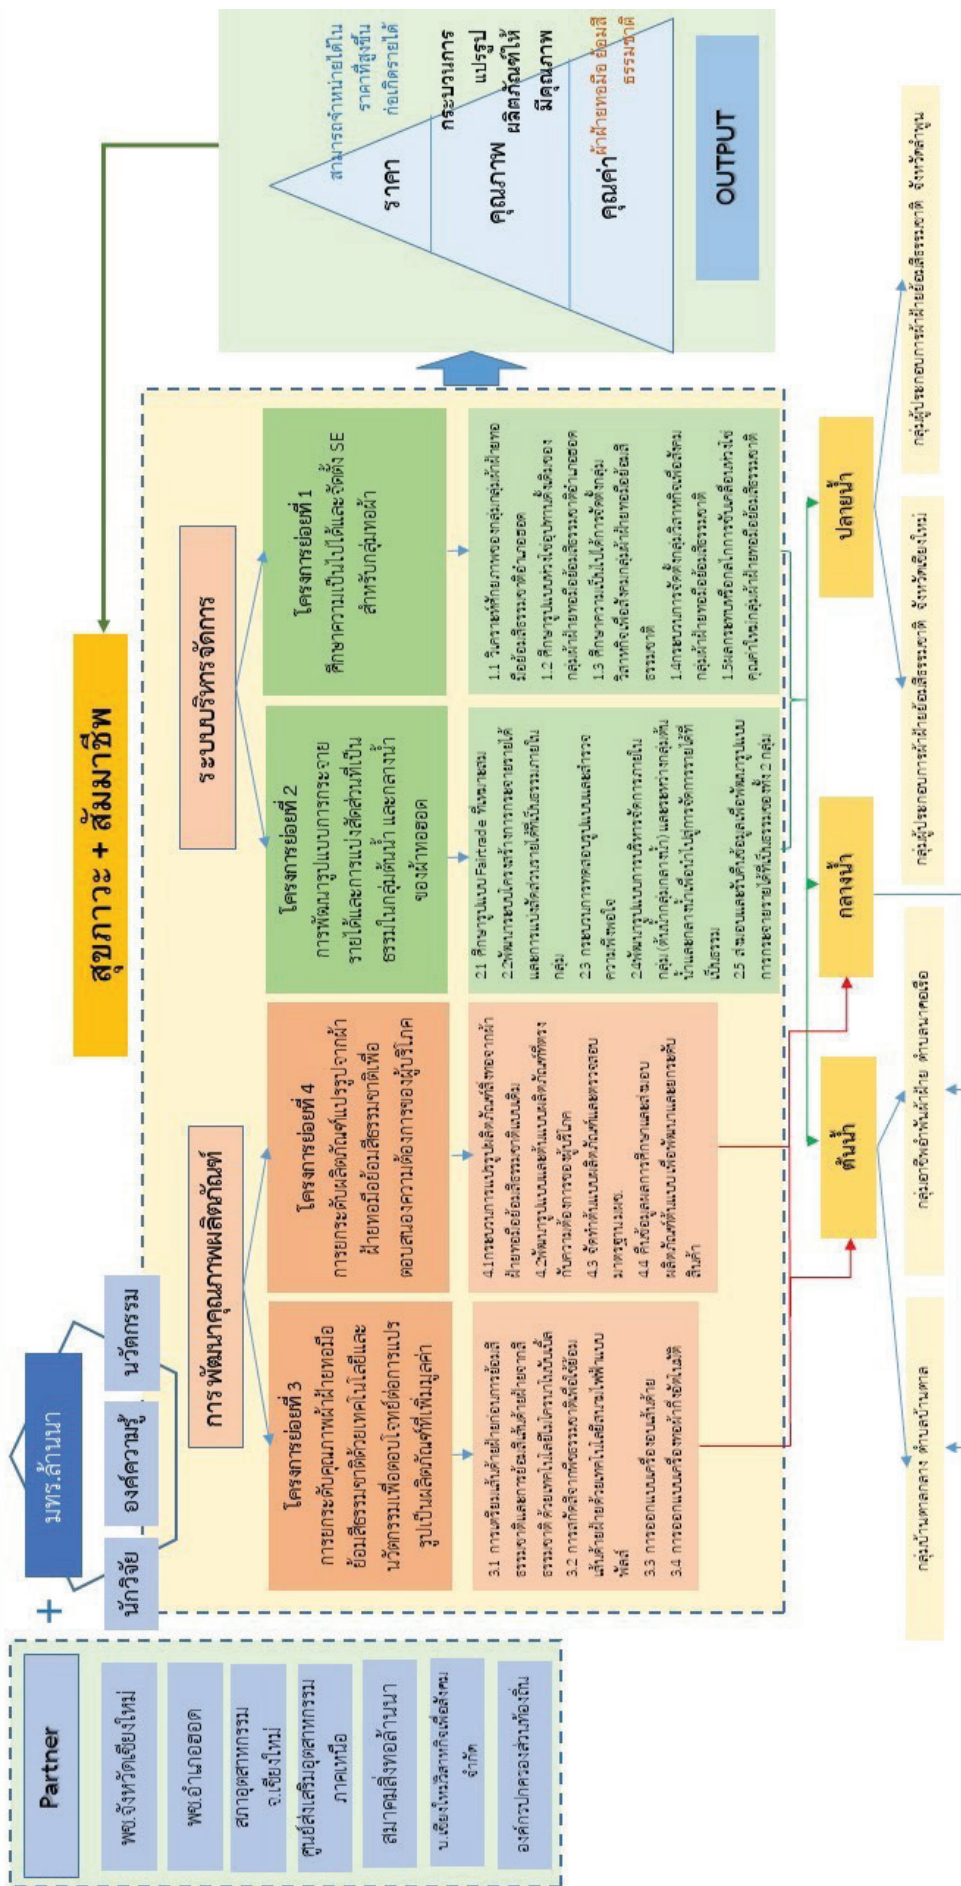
Partner

พช.จังหวัดเชียงใหม่

พช.อำเภอฮอด

สภาอุตสาหกรรม จ.เชียงใหม่

ศูนย์ส่งเสริมอุตสาหกรรมภาคเหนือ

สมาคมสิ่งทอล้านนา

บ.เชียงใหม่วิสาหกิจเพื่อสังคม จำกัด

องค์กรปกครองส่วนท้องถิ่น

+

มทร.ล้านนา

นักวิจัย

องค์ความรู้

นวัตกรรม

สุขภาวะ + สัมมาชีพ

การพัฒนาคุณภาพผลิตภัณฑ์

โครงการย่อยที่ 3
การยกระดับคุณภาพผ้าฝ้ายทอมือย้อมสีธรรมชาติด้วยเทคโนโลยีและนวัตกรรมเพื่อตอบโจทย์ต่อการแปรรูปเป็นผลิตภัณฑ์ที่เพิ่มมูลค่า

3.1 การเตรียมเส้นด้ายฝ้ายก่อนการย้อมสีธรรมชาติและการย้อมสีเส้นด้ายฝ้ายจากสีธรรมชาติ ด้วยเทคโนโลยีนวัตกรรมใบโบ้นดี้
3.2 การกัดสีจากสีธรรมชาติเพื่อใช้ย้อมเส้นด้ายฝ้ายด้วยเทคโนโลยีนวัตกรรมใหม่ที่เหมาะสม
3.3 การออกแบบเครื่องทอผ้าด้วยมือ
3.4 การออกแบบเครื่องทอผ้ากึ่งอัตโนมัติ

โครงการย่อยที่ 4
การยกระดับผลิตภัณฑ์แปรรูปจากผ้าฝ้ายทอมือย้อมสีธรรมชาติเพื่อตอบสนองความต้องการของผู้บริโภค

4.1การยกระดับการแปรรูปผลิตภัณฑ์ที่ทอจากผ้าฝ้ายทอมือย้อมสีธรรมชาติแบบเดิม
4.2พัฒนารูปแบบและต้นแบบผลิตภัณฑ์ที่ตรงกับความต้องการของผู้บริโภค
4.3 จัดทำต้นแบบผลิตภัณฑ์และตรวจสอบมาตรฐานและ
4.4 คืนข้อมูลผลการศึกษาและถ่ายทอดผลิตภัณฑ์ต้นแบบ เพื่อพัฒนาและยกระดับสินค้า

ระบบบริหารจัดการ

โครงการย่อยที่ 2
การพัฒนารูปแบบการกระจายรายได้และการแบ่งสัดส่วนที่เป็นธรรมในกลุ่มต้นน้ำ และกลางน้ำของผ้าทอฮอด

2.1 ศึกษารูปแบบ Fairtrade ที่เหมาะสม
2.2พัฒนาระบบโครงสร้างการกระจายรายได้และการแบ่งสัดส่วนรายได้ที่เป็นธรรมภายในกลุ่ม
2.3 กระบวนการทดลองรูปแบบและสำรวจความพึงพอใจ
2.4พัฒนารูปแบบการบริหารจัดการภายในกลุ่ม (ต้นน้ำกลุ่มกลางน้ำ) และระหว่างกลุ่มต้นน้ำและกลางน้ำเพื่อนำไปสู่การจัดการรายได้ที่เป็นธรรม
2.5 สอนและทำเกี่ยวข้องเพื่อพัฒนารูปแบบการกระจายรายได้ที่เป็นธรรมระหว่าง 2 กลุ่ม

โครงการย่อยที่ 1
ศึกษาความเป็นไปได้และจัดตั้ง SE สำหรับกลุ่มทอผ้า

1.1 วิเคราะห์ศักยภาพของกลุ่มผ้าฝ้ายทอมือย้อมสีธรรมชาติอำเภอฮอด
1.2 ศึกษารูปแบบความเป็นไปได้ในอุปกรณ์ในของกลุ่มผ้าฝ้ายทอมือย้อมสีธรรมชาติอำเภอฮอด
1.3 ศึกษาความเป็นไปได้การจัดตั้งกลุ่มวิสาหกิจเพื่อสังคมกลุ่มผ้าฝ้ายทอมือย้อมสีธรรมชาติ
1.4กระบวนการจัดตั้งกลุ่มวิสาหกิจเพื่อสังคมกลุ่มผ้าฝ้ายทอมือย้อมสีธรรมชาติ
1.5แลกเปลี่ยนเรียนรู้การขับเคลื่อนความยั่งยืนคุณค่าในกลุ่มผ้าฝ้ายทอมือย้อมสีธรรมชาติ

ราคา — สามารถจำหน่ายได้ในราคาที่สูงขึ้น ก่อเกิดรายได้
คุณภาพ — กระบวนการแปรรูปผลิตภัณฑ์ให้มีคุณภาพ
คุณค่า — ผ้าฝ้ายทอมือ ย้อมสีธรรมชาติ

OUTPUT

ต้นน้ำ

กลางน้ำ

ปลายน้ำ

กลุ่มบ้านหาดกลาง ตำบลบ้านหาด

กลุ่มเกษตรพัฒนาฝ้ายฝ้าย ตำบลนาคอเรือ

กลุ่มผู้ประกอบการผ้าฝ้ายย้อมสีธรรมชาติ จังหวัดเชียงใหม่

กลุ่มผู้ประกอบการผ้าฝ้ายย้อมสีธรรมชาติ จังหวัดลำพูน